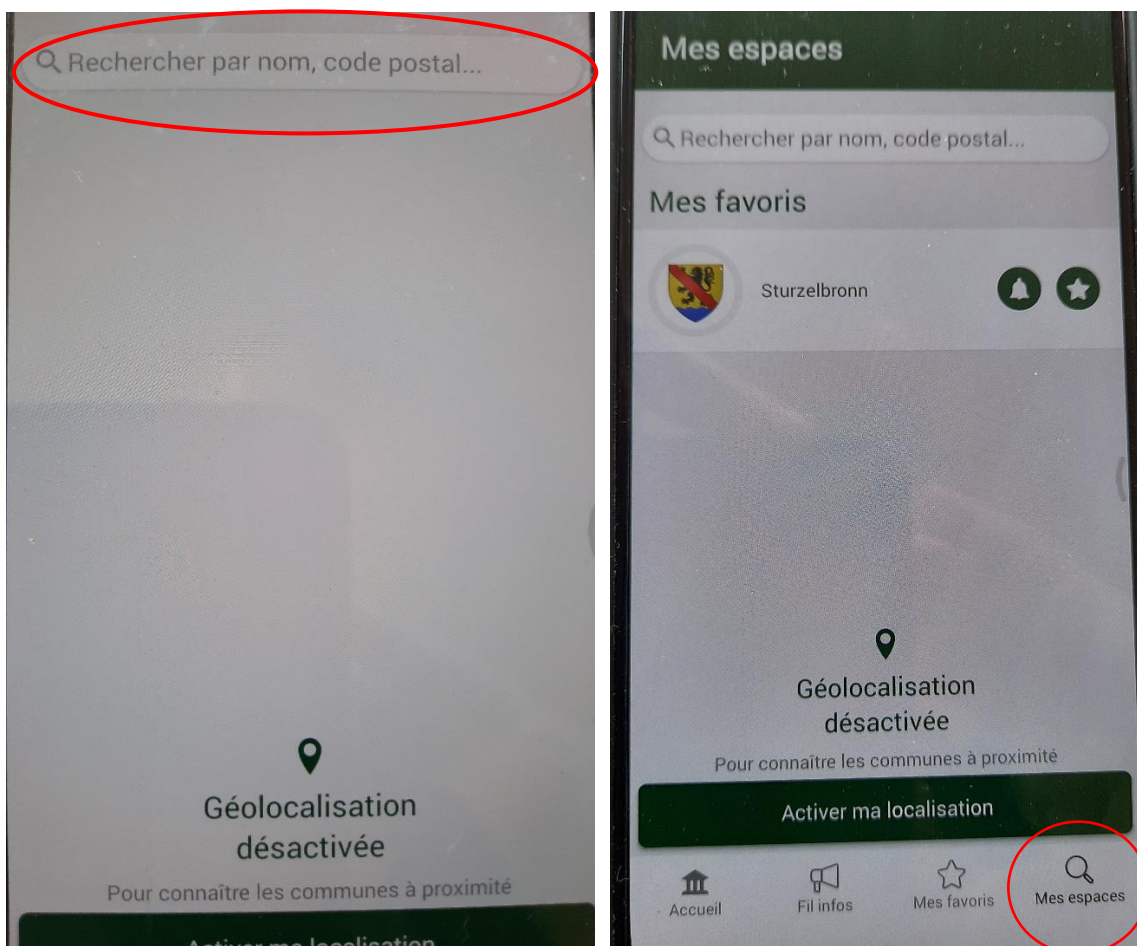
Rechercher par nom, code postal...

Géolocalisation désactivée

Pour connaître les communes à proximité

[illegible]

Mes espaces

Rechercher par nom, code postal...

Mes favoris

Sturzelbronn

Géolocalisation désactivée

Pour connaître les communes à proximité

Activer ma localisation

Accueil

Fil infos

Mes favoris

Mes espaces